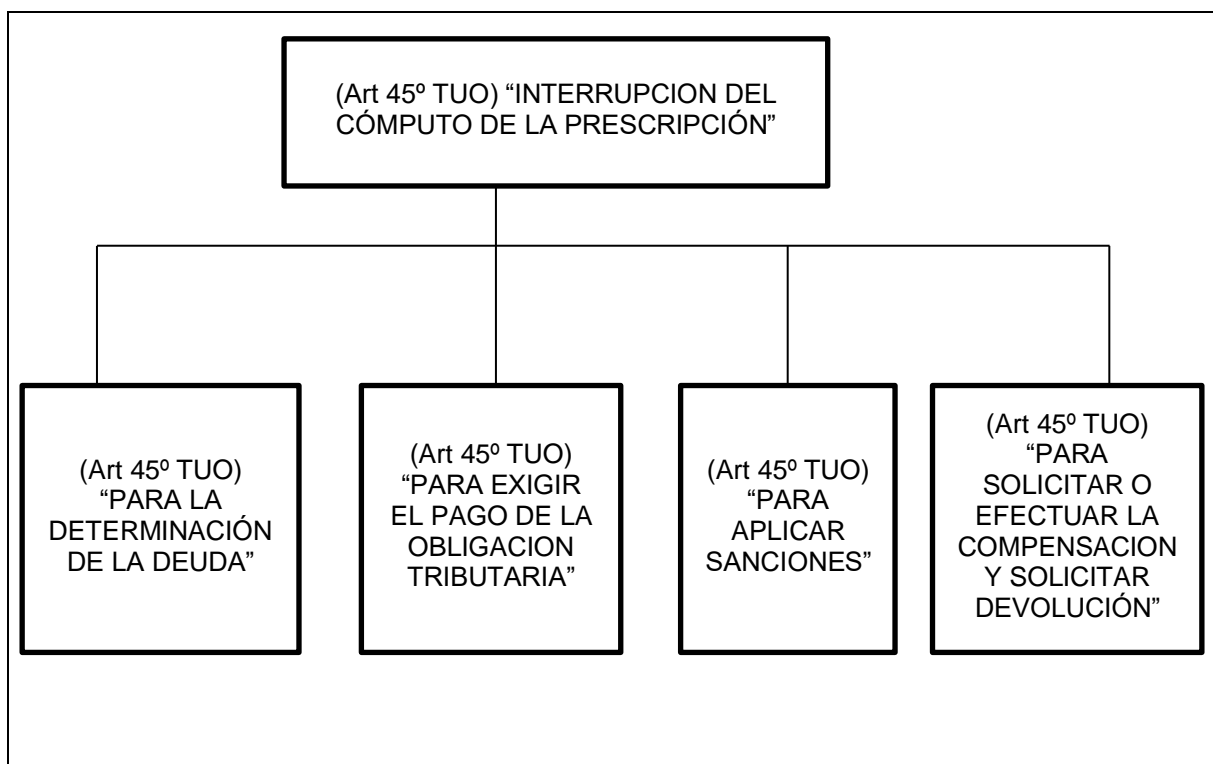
(Art 45º TUO) “INTERRUPCION DEL CÓMPUTO DE LA PRESCRIPCIÓN”

(Art 45º TUO) “PARA LA DETERMINACIÓN DE LA DEUDA”

(Art 45º TUO) “PARA EXIGIR EL PAGO DE LA OBLIGACION TRIBUTARIA”

(Art 45º TUO) “PARA APLICAR SANCIONES”

(Art 45º TUO) “PARA SOLICITAR O EFECTUAR LA COMPENSACION Y SOLICITAR DEVOLUCIÓN”